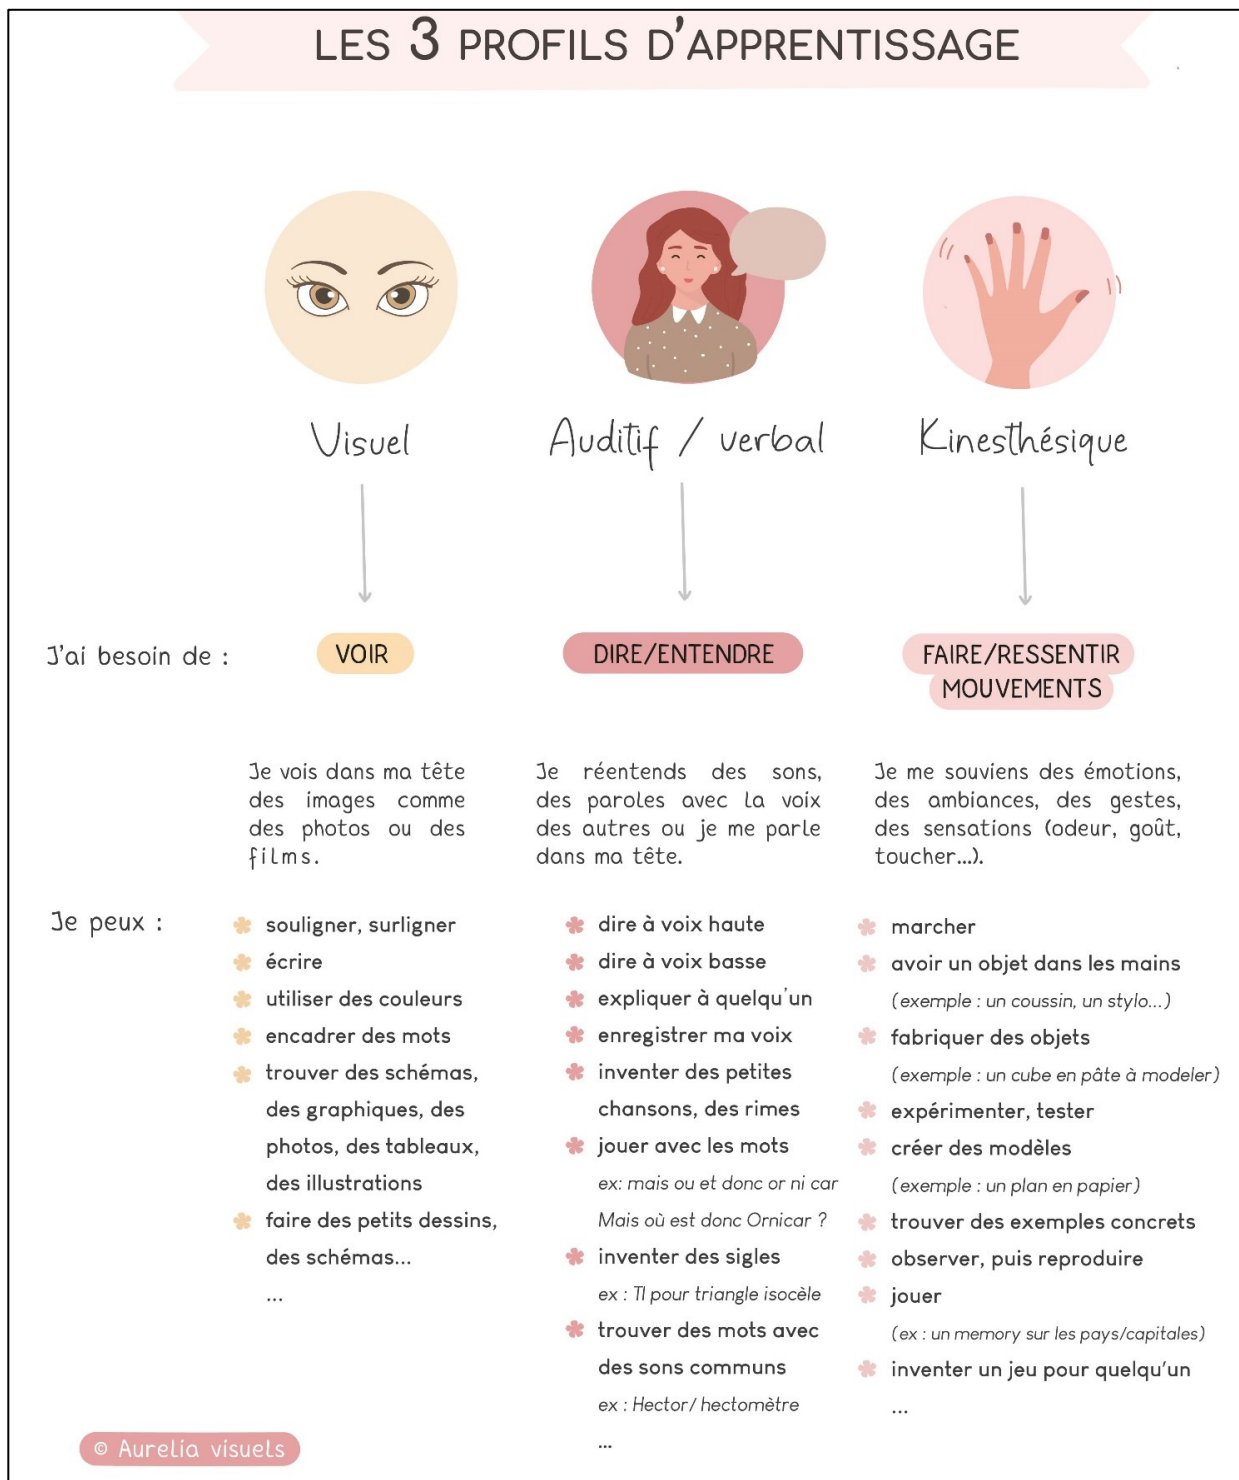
LES 3 PROFILS D'APPRENTISSAGE

Visuel

Auditif / verbal

Kinesthésique

J'ai besoin de :

VOIR

DIRE/ENTENDRE

FAIRE/RESSENTIR MOUVEMENTS

Je vois dans ma tête des images comme des photos ou des films.

Je réentends des sons, des paroles avec la voix des autres ou je me parle dans ma tête.

Je me souviens des émotions, des ambiances, des gestes, des sensations (odeur, goût, toucher...).

Je peux :

souligner, surligner
écrire
utiliser des couleurs
encadrer des mots
trouver des schémas, des graphiques, des photos, des tableaux, des illustrations
faire des petits dessins, des schémas...
...

dire à voix haute
dire à voix basse
expliquer à quelqu'un
enregistrer ma voix
inventer des petites chansons, des rimes
jouer avec les mots
ex: mais ou et donc or ni car
Mais où est donc Ornicar ?
inventer des sigles
ex : TI pour triangle isocèle
trouver des mots avec des sons communs
ex : Hector/ hectomètre
...

marcher
avoir un objet dans les mains
(exemple : un coussin, un stylo...)
fabriquer des objets
(exemple : un cube en pâte à modeler)
expérimenter, tester
créer des modèles
(exemple : un plan en papier)
trouver des exemples concrets
observer, puis reproduire
jouer
(ex : un memory sur les pays/capitales)
inventer un jeu pour quelqu'un
...

© Aurelia visuels